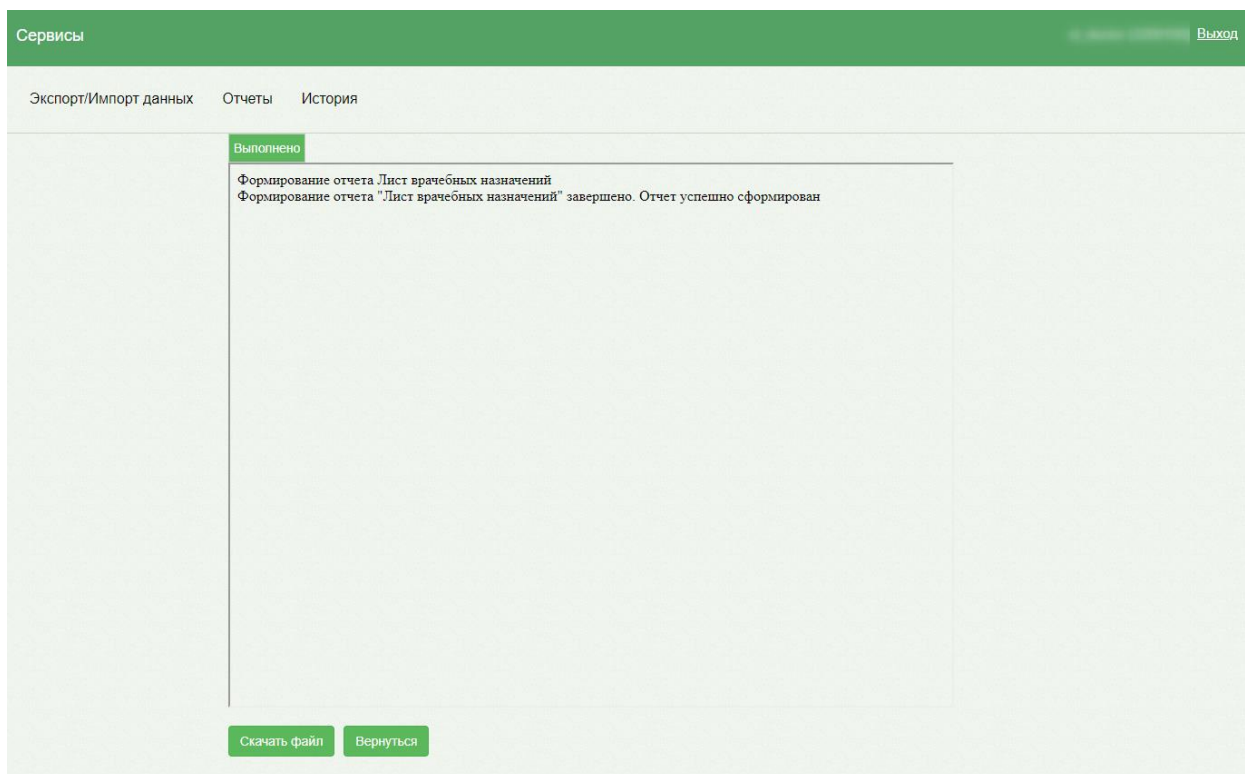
Сервисы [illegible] Выход

Экспорт/Импорт данных Отчеты История

Выполнено

Формирование отчета Лист врачебных назначений
Формирование отчета "Лист врачебных назначений" завершено. Отчет успешно сформирован

Скачать файл Вернуться